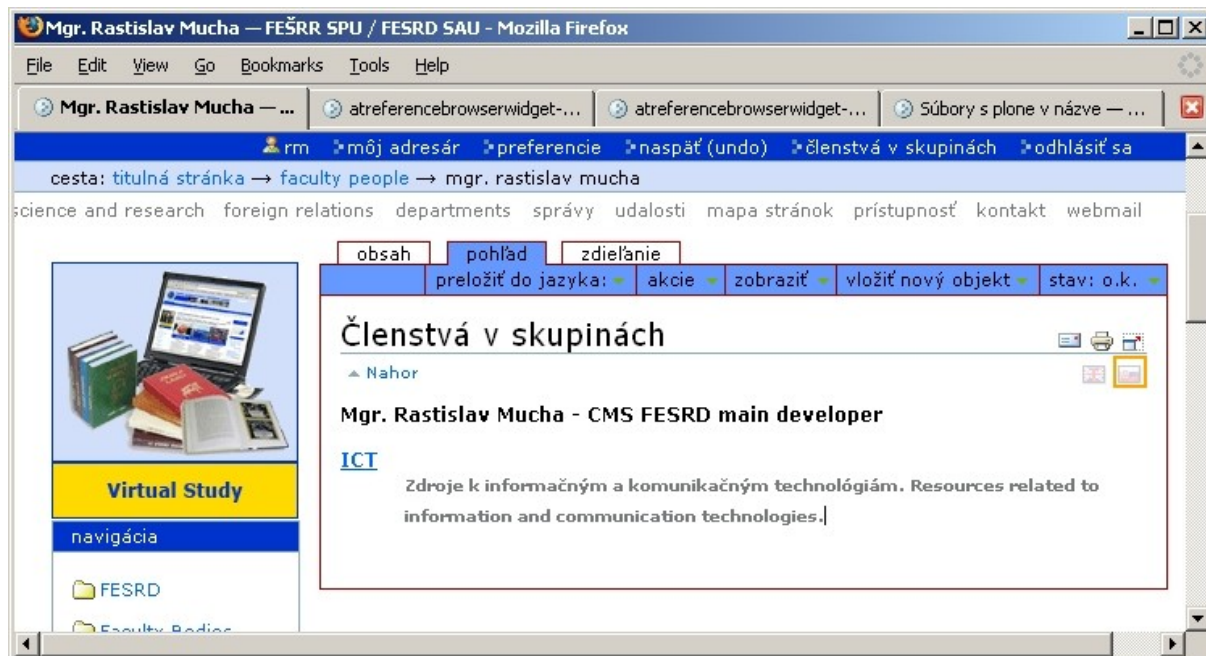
Mgr. Rastislav Mucha — FEŠRR SPU / FESRD SAU - Mozilla Firefox

File Edit View Go Bookmarks Tools Help

Mgr. Rastislav Mucha — ... | atreferencebrowserwidget-... | atreferencebrowserwidget-... | Súbory s plone v názve — ...

rm môj adresár preferencie naspäť (undo) členstvá v skupinách odhlásiť sa

cesta: titulná stránka → faculty people → mgr. rastislav mucha

science and research foreign relations departments správy udalosti mapa stránok prístupnosť kontakt webmail

obsah pohľad zdieľanie

preložiť do jazyka: akcie zobraziť vložiť nový objekt stav: o.k.

Členstvá v skupinách

Nahor

Mgr. Rastislav Mucha - CMS FESRD main developer

ICT

Zdroje k informačným a komunikačným technológiám. Resources related to information and communication technologies.

Virtual Study

navigácia

FESRD

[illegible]